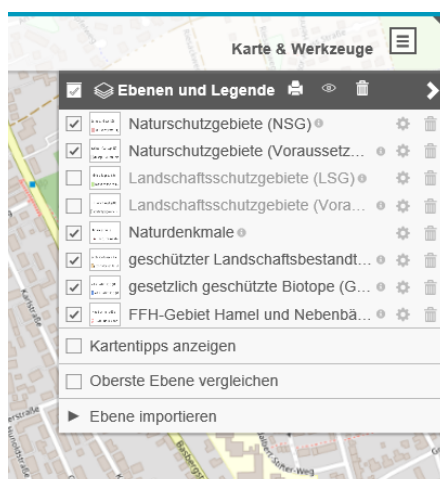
Karte & Werkzeuge

Ebenen und Legende

Naturschutzgebiete (NSG)

Naturschutzgebiete (Voraussetz...

Landschaftsschutzgebiete (LSG)

Landschaftsschutzgebiete (Vora...

Naturdenkmale

geschützter Landschaftsbestandt...

gesetzlich geschützte Biotope (G...

FFH-Gebiet Hamel und Nebenbä...

Kartentipps anzeigen

Oberste Ebene vergleichen

► Ebene importieren

Kamstraße

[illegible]straße

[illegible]-Weg